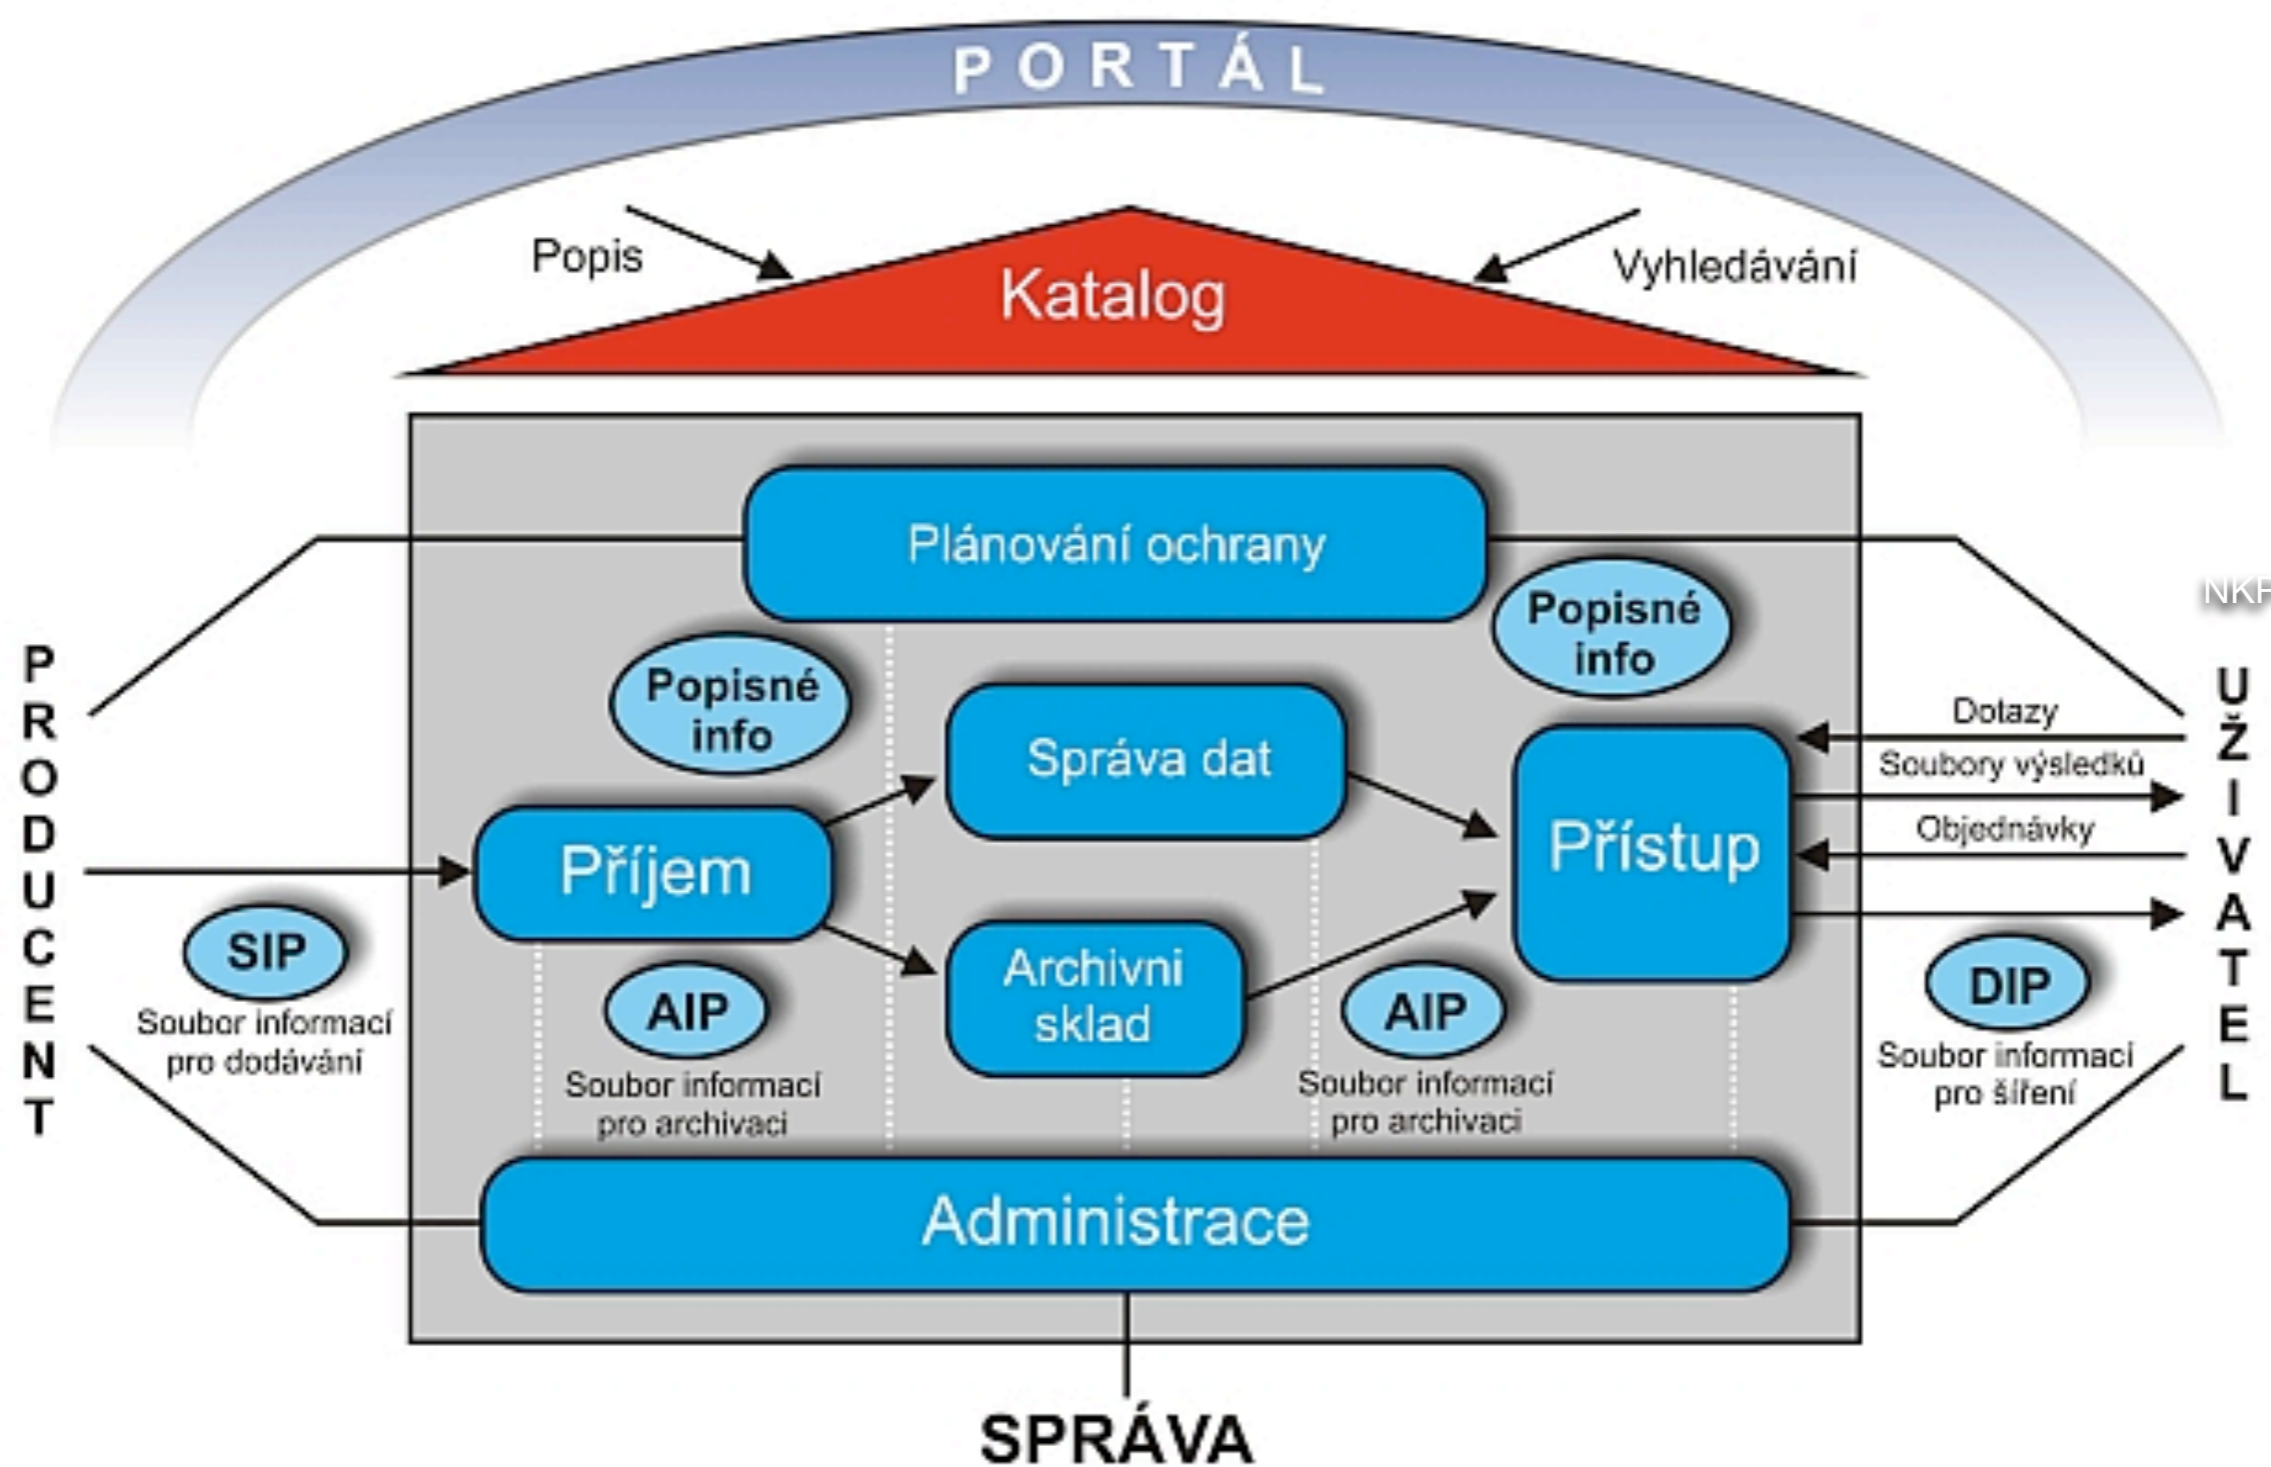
PORTÁL

Popis

Katalog

Vyhledávání

Plánování ochrany

NKP

Popisné info

Popisné info

PRODUCENT

Správa dat

Dotazy

Soubory výsledků

Objednávky

UŽIVATEL

Příjem

Přístup

SIP

Soubor informací pro dodávání

AIP

Soubor informací pro archivaci

Archivní sklad

AIP

Soubor informací pro archivaci

DIP

Soubor informací pro šíření

Administrace

SPRÁVA